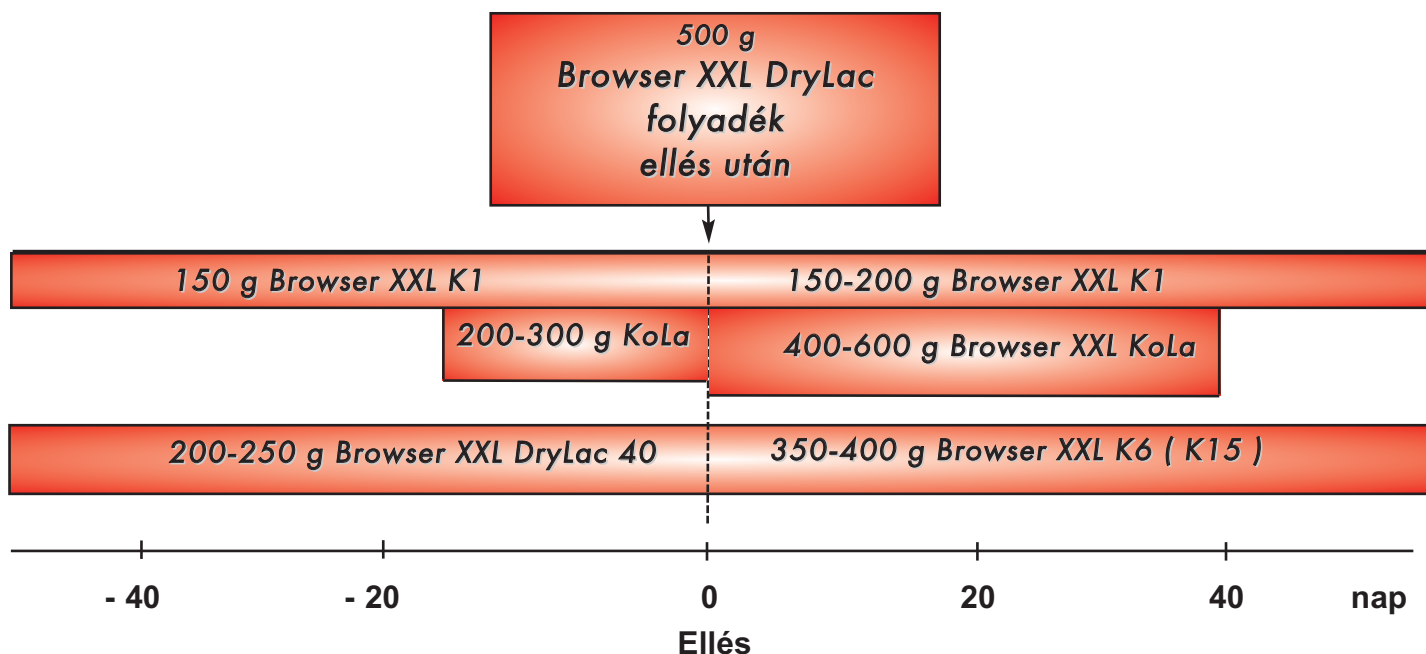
500 g
Browser XXL DryLac
folyadék
ellés után

150 g Browser XXL K1

150-200 g Browser XXL K1

200-300 g KoLa

400-600 g Browser XXL KoLa

200-250 g Browser XXL DryLac 40

350-400 g Browser XXL K6 ( K15 )

- 40
- 20
0
20
40
nap

Ellés